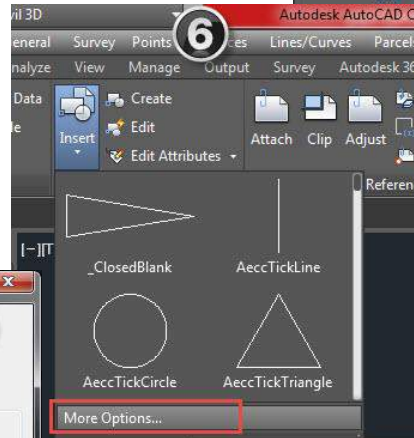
vil 3D
6
Autodesk AutoCAD C
eneral Survey Points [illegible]ces Lines/Curves Parcel
nalyze View Manage Output Survey Autodesk 36
Data
le
Insert
Create
Edit
Edit Attributes
Attach Clip Adjust
Referen
[-][T
x
_ClosedBlank
AeccTickLine
AeccTickCircle
AeccTickTriangle
More Options...